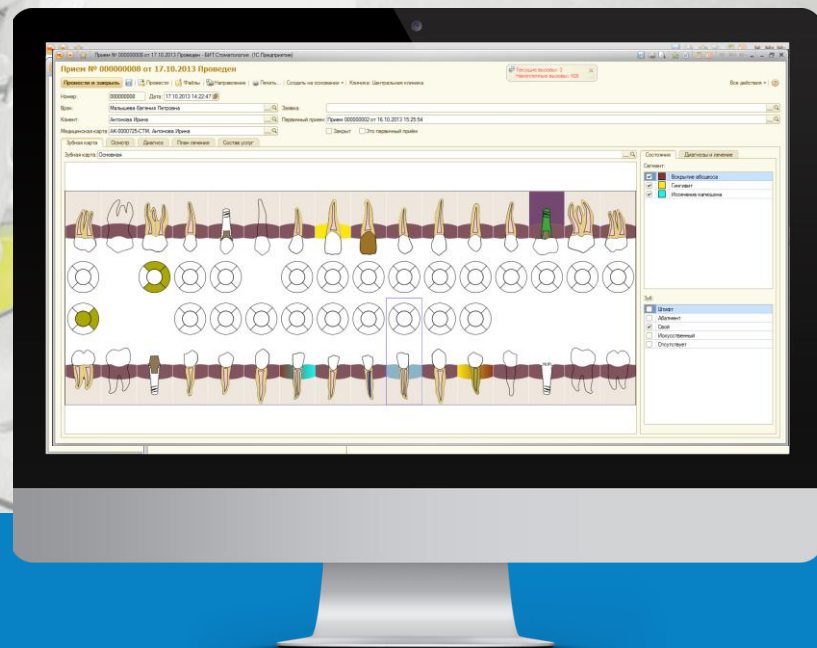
Прием № 000000008 от 17.10.2013 Проведен - БИТ.Стоматология (1С:Предприятие)

Прием № 000000008 от 17.10.2013 Проведен

Провести и закрыть | Провести | Файлы | Направление | Печать | Создать на основании | Клиника: Центральная клиника

Все действия

Номер: 000000008 Дата: 17.10.2013 14:22:47

Врач: Малышева Евгения Петровна

Заявка:

Клиент: Антонова Ирина

Первичный прием: Прием 000000002 от 16.10.2013 15:25:54

Медицинская карта: АК-0000725-СТМ, Антонова Ирина

Закрыт  Это первичный прием

Зубная карта | Осмотр | Диагнозы | План лечения | Состав услуг

Зубная карта: Основная

Состояния | Диагнозы и лечение

Сегмент

Вскрытие абсцесса
Гингивит
Иссечение капюшона

Зуб

Штифт
Абатмент
Свой
Искусственный
Отсутствует